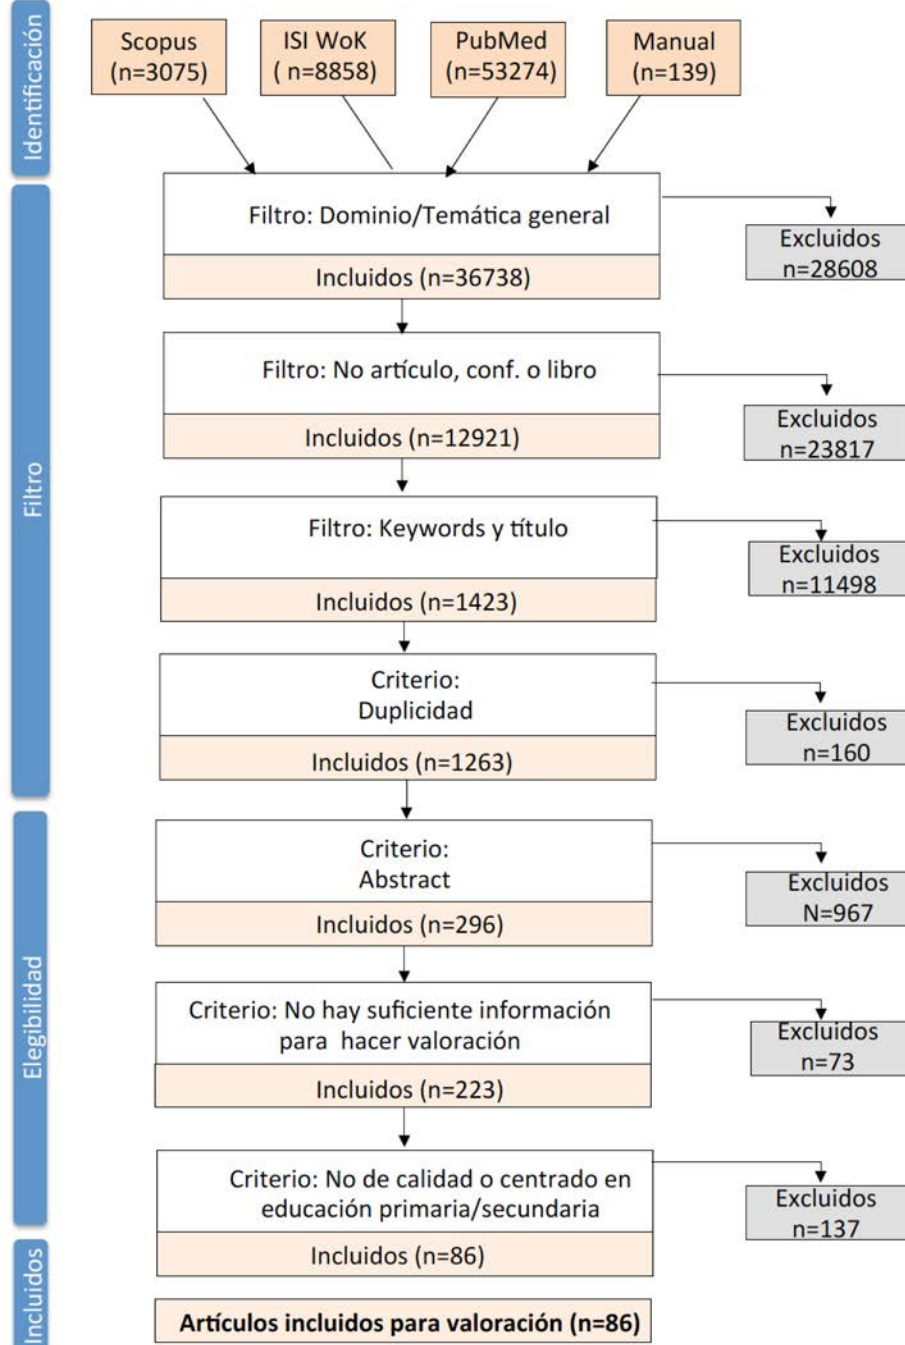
Identificación

Scopus (n=3075)

ISI WoK ( n=8858)

PubMed (n=53274)

Manual (n=139)

Filtro

Filtro: Dominio/Temática general

Incluidos (n=36738)

Excluidos n=28608

Filtro: No artículo, conf. o libro

Incluidos (n=12921)

Excluidos n=23817

Filtro: Keywords y título

Incluidos (n=1423)

Excluidos n=11498

Criterio: Duplicidad

Incluidos (n=1263)

Excluidos n=160

Elegibilidad

Criterio: Abstract

Incluidos (n=296)

Excluidos N=967

Criterio: No hay suficiente información para hacer valoración

Incluidos (n=223)

Excluidos n=73

Criterio: No de calidad o centrado en educación primaria/secundaria

Incluidos (n=86)

Excluidos n=137

Incluidos

Artículos incluidos para valoración (n=86)